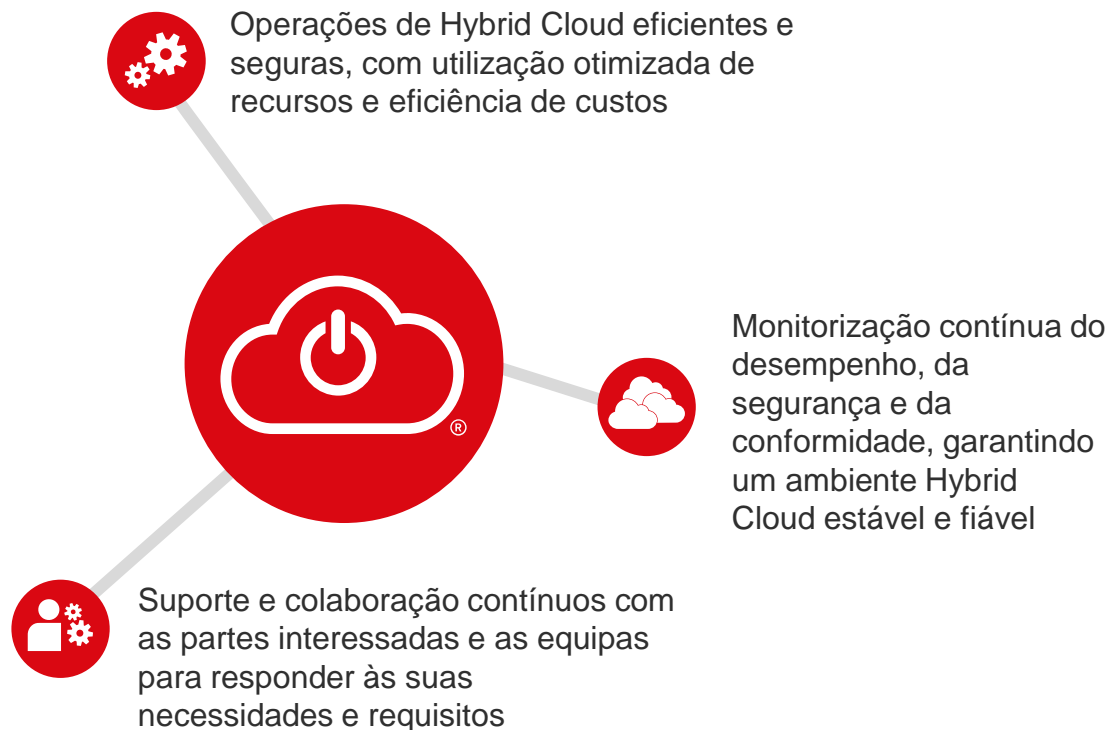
Operações de Hybrid Cloud eficientes e seguras, com utilização otimizada de recursos e eficiência de custos

®

Monitorização contínua do desempenho, da segurança e da conformidade, garantindo um ambiente Hybrid Cloud estável e fiável

Suporte e colaboração contínuos com as partes interessadas e as equipas para responder às suas necessidades e requisitos